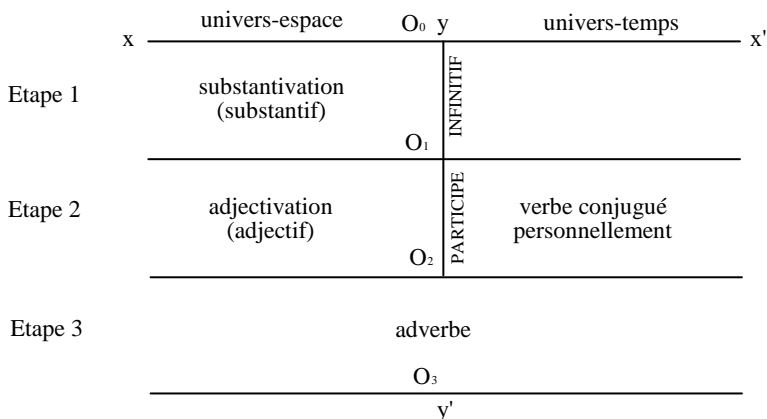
univers-espace $O_0$ y univers-temps

x x'

Etape 1

substantivation (substantif)

INFINITIF

$O_1$

Etape 2

adjectivation (adjectif)

PARTICIPE

verbe conjugué personnellement

$O_2$

Etape 3

adverbe

$O_3$

y'